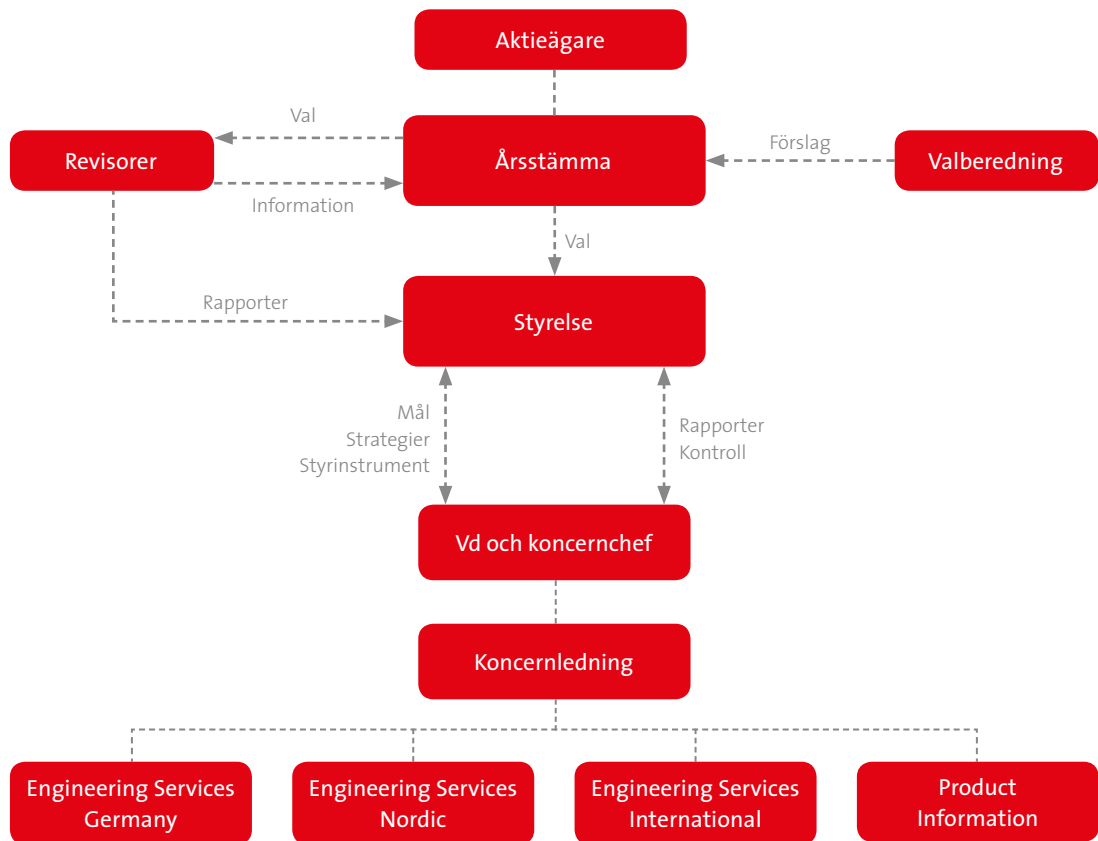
Aktieägare

Val

Revisorer

Årsstämma

Förslag

Valberedning

Information

Val

Rapporter

Styrelse

Mål
Strategier
Styrinstrument

Rapporter
Kontroll

Vd och koncernchef

Koncernledning

Engineering Services Germany

Engineering Services Nordic

Engineering Services International

Product Information